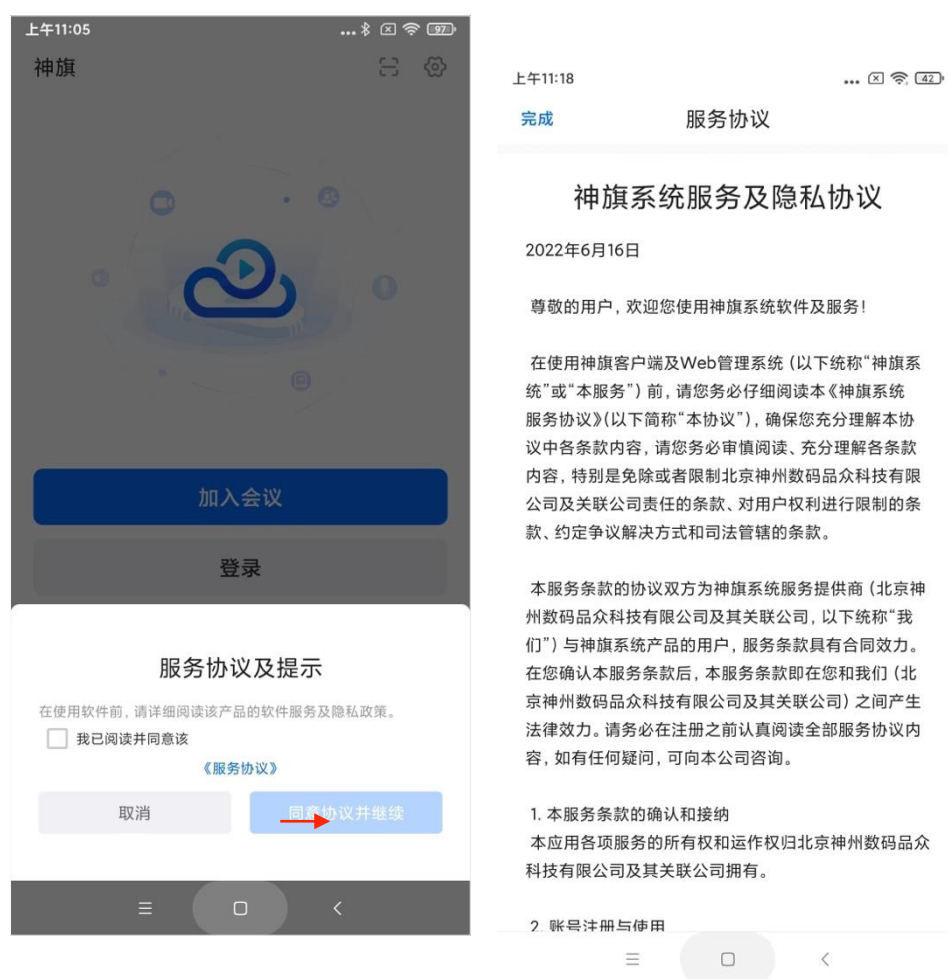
上午11:05

97

神旗

加入会议

登录

服务协议及提示

在使用软件前，请详细阅读该产品的软件服务及隐私政策。

我已阅读并同意该

《服务协议》

取消

同意协议并继续

上午11:18

42

完成

服务协议

神旗系统服务及隐私协议

2022年6月16日

尊敬的用户，欢迎您使用神旗系统软件及服务！

在使用神旗客户端及Web管理系统（以下统称"神旗系统"或"本服务"）前，请您务必仔细阅读本《神旗系统服务协议》(以下简称"本协议")，确保您充分理解本协议中各条款内容，请您务必审慎阅读、充分理解各条款内容，特别是免除或者限制北京神州数码品众科技有限公司及关联公司责任的条款、对用户权利进行限制的条款、约定争议解决方式和司法管辖的条款。

本服务条款的协议双方为神旗系统服务提供商（北京神州数码品众科技有限公司及其关联公司，以下统称"我们"）与神旗系统产品的用户，服务条款具有合同效力。在您确认本服务条款后，本服务条款即在您和我们（北京神州数码品众科技有限公司及其关联公司）之间产生法律效力。请务必在注册之前认真阅读全部服务协议内容，如有任何疑问，可向本公司咨询。

1. 本服务条款的确认和接纳
本应用各项服务的所有权和运作权归北京神州数码品众科技有限公司及其关联公司拥有。

2. 账号注册与使用